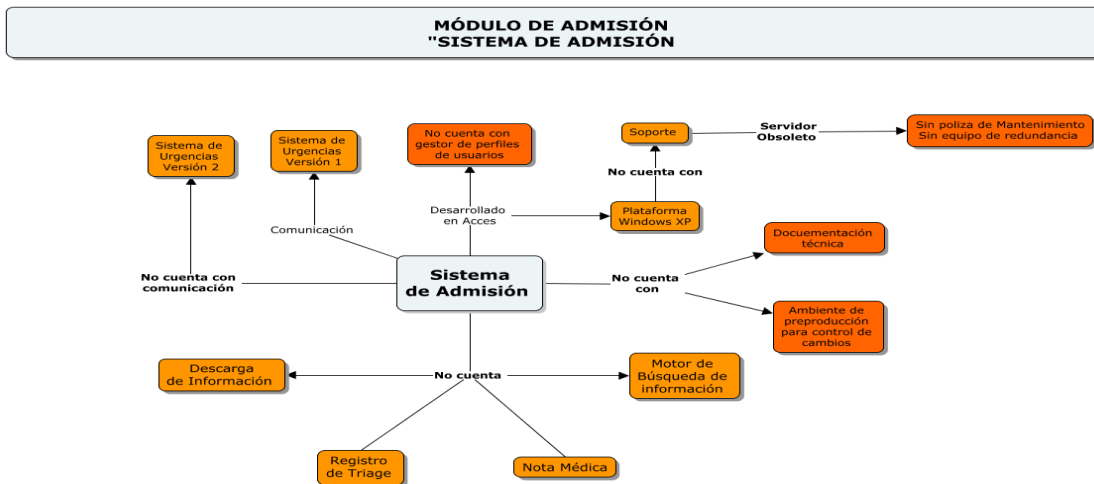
MÓDULO DE ADMISIÓN
"SISTEMA DE ADMISIÓN

Sistema de Urgencias Versión 2

Sistema de Urgencias Versión 1

No cuenta con gestor de perfiles de usuarios

Soporte

Servidor Obsoleto

Sin poliza de Mantenimiento Sin equipo de redundancia

No cuenta con

Desarrollado en Acces

Plataforma Windows XP

Comunicación

Documentación técnica

No cuenta con comunicación

Sistema de Admisión

No cuenta con

Ambiente de preproducción para control de cambios

Descarga de Información

No cuenta

Motor de Búsqueda de información

Registro de Triage

Nota Médica